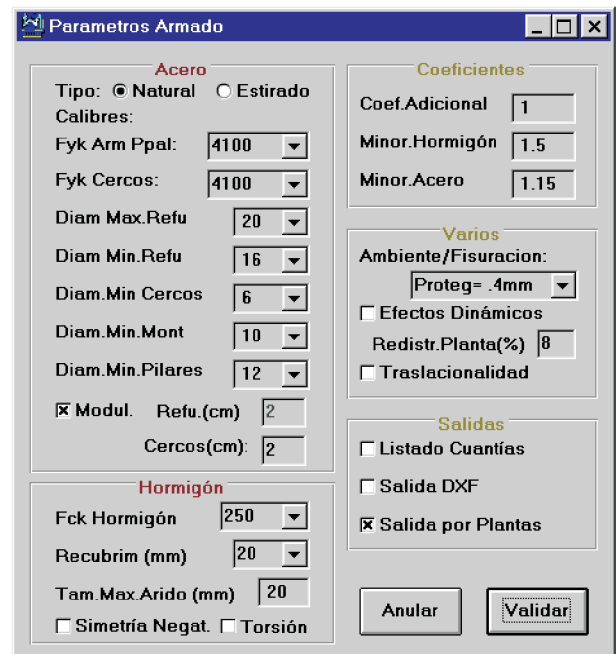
Parametros Armado

Acero
Tipo: Natural Estirado
Calibres:
Fyk Arm Ppal: 4100
Fyk Cercos: 4100
Diam Max.Refu 20
Diam Min.Refu 16
Diam.Min Cercos 6
Diam.Min.Mont 10
Diam.Min.Pilares 12
Modul. Refu.(cm) 2
Cercos(cm): 2

Hormigón
Fck Hormigón 250
Recubrim (mm) 20
Tam.Max.Arido (mm) 20
Simetría Negat. Torsión

Coeficientes
Coef.Adicional 1
Minor.Hormigón 1.5
Minor.Acero 1.15

Varios
Ambiente/Fisuracion:
Proteg= .4mm
Efectos Dinámicos
Redistr.Planta(%) 8
Traslacionalidad

Salidas
Listado Cuantías
Salida DXF
Salida por Plantas

Anular
Validar